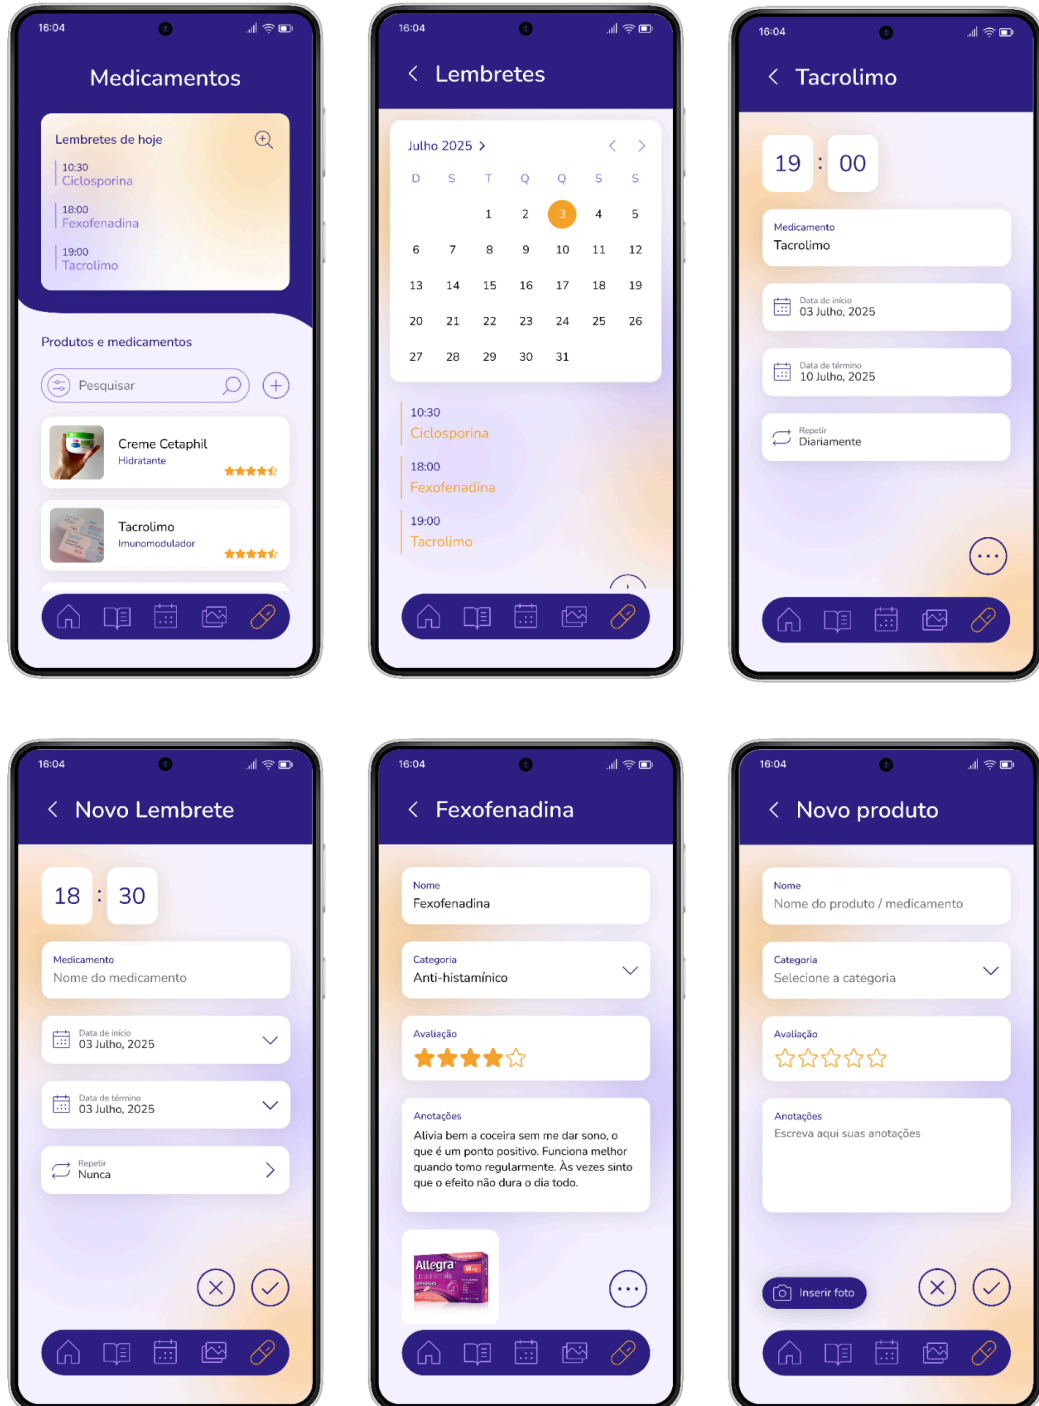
16:04

Medicamentos

Lembretes de hoje

10:30
Ciclosporina

18:00
Fexofenadina

19:00
Tacrolimo

Produtos e medicamentos

Pesquisar

Creme Cetaphil
Hidratante

Tacrolimo
Imunomodulador

16:04

Lembretes

Julho 2025

| D | S | T | Q | Q | S | S |
|---|---|---|---|---|---|---|
| | | 1 | 2 | 3 | 4 | 5 |
| 6 | 7 | 8 | 9 | 10 | 11 | 12 |
| 13 | 14 | 15 | 16 | 17 | 18 | 19 |
| 20 | 21 | 22 | 23 | 24 | 25 | 26 |
| 27 | 28 | 29 | 30 | 31 | | |

10:30
Ciclosporina

18:00
Fexofenadina

19:00
Tacrolimo

16:04

Tacrolimo

19 : 00

Medicamento
Tacrolimo

Data de início
03 Julho, 2025

Data de término
10 Julho, 2025

Repetir
Diariamente

16:04

Novo Lembrete

18 : 30

Medicamento
Nome do medicamento

Data de início
03 Julho, 2025

Data de término
03 Julho, 2025

Repetir
Nunca

16:04

Fexofenadina

Nome
Fexofenadina

Categoria
Anti-histamínico

Avaliação

Anotações
Alivia bem a coceira sem me dar sono, o que é um ponto positivo. Funciona melhor quando tomo regularmente. Às vezes sinto que o efeito não dura o dia todo.

Allegra

16:04

Novo produto

Nome
Nome do produto / medicamento

Categoria
Selecione a categoria

Avaliação

Anotações
Escreva aqui suas anotações

Inserir foto